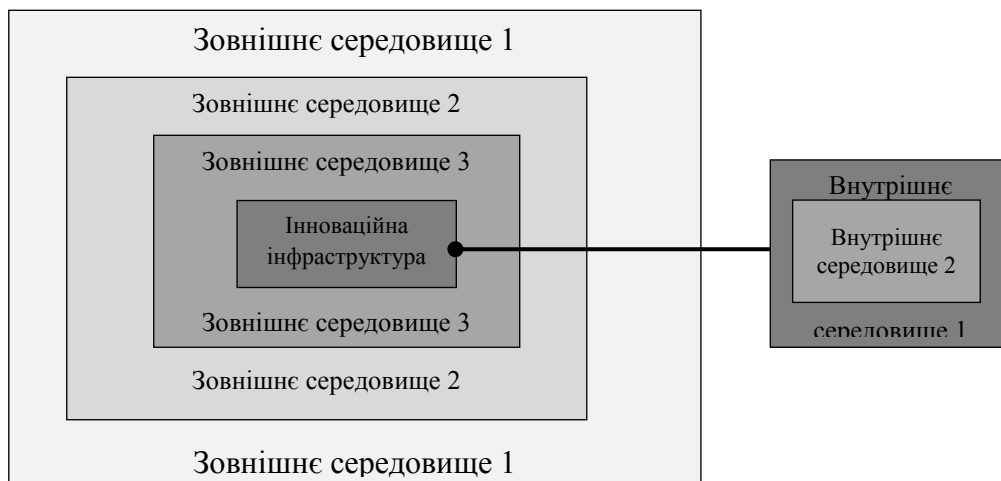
Зовнішнє середовище 1

Зовнішнє середовище 2

Зовнішнє середовище 3

Інноваційна інфраструктура

Зовнішнє середовище 3

Зовнішнє середовище 2

Зовнішнє середовище 1

Внутрішнє

Внутрішнє середовище 2

середовище 1